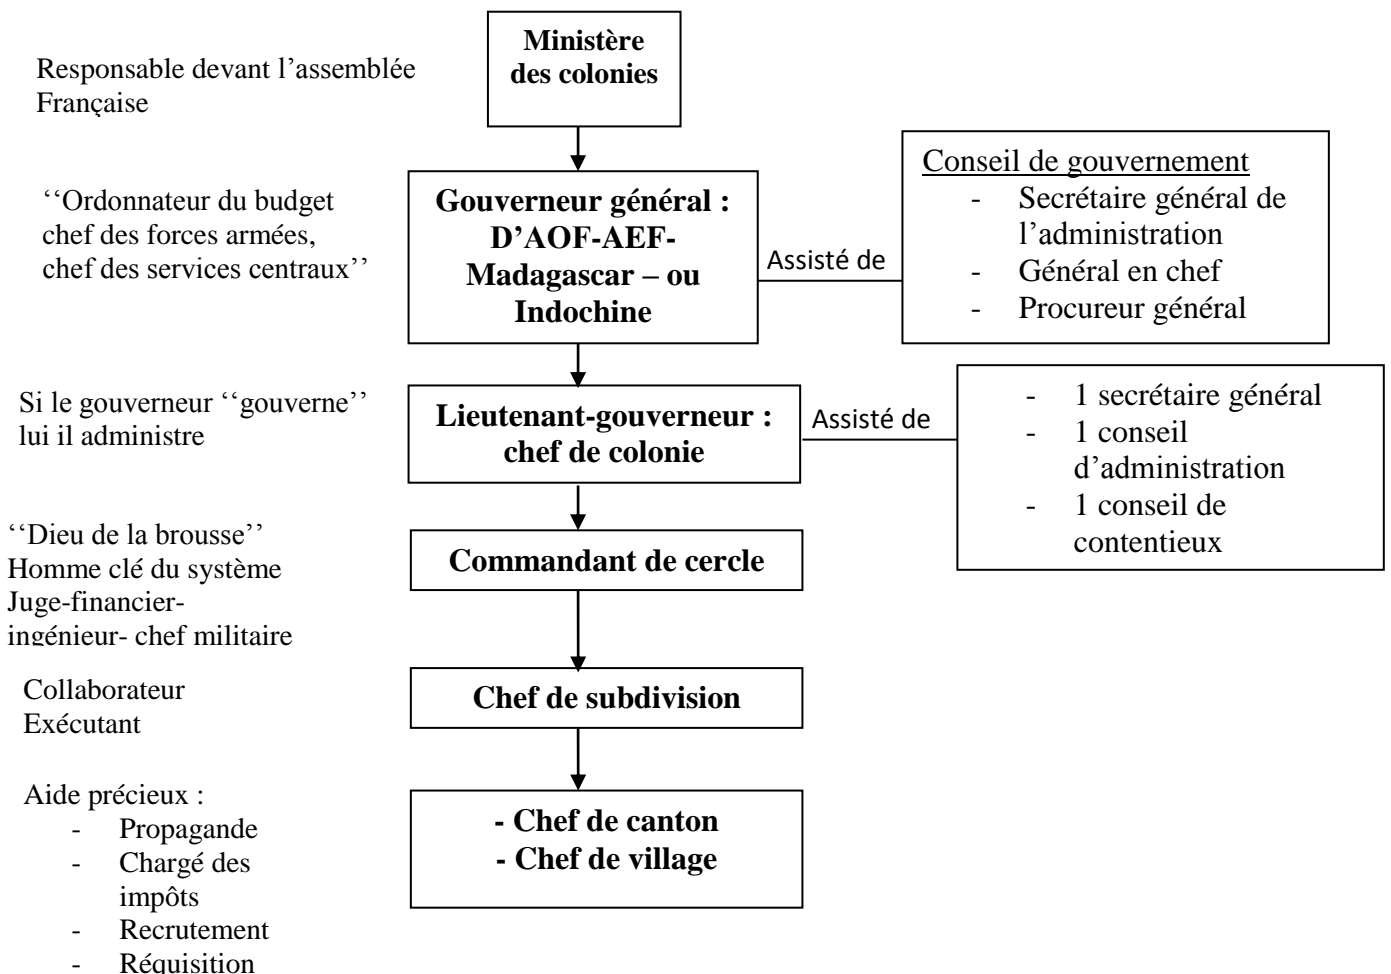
Responsable devant l'assemblée Française

Ministère des colonies

''Ordonnateur du budget chef des forces armées, chef des services centraux''

Gouverneur général : D'AOF-AEF-Madagascar – ou Indochine

Assisté de

Conseil de gouvernement
- Secrétaire général de l'administration
- Général en chef
- Procureur général

Si le gouverneur ''gouverne'' lui il administre

Lieutenant-gouverneur : chef de colonie

Assisté de

- 1 secrétaire général
- 1 conseil d'administration
- 1 conseil de contentieux

''Dieu de la brousse''
Homme clé du système
Juge-financier-ingénieur- chef militaire

Commandant de cercle

Collaborateur
Exécutant

Chef de subdivision

Aide précieux :
- Propagande
- Chargé des impôts
- Recrutement
- Réquisition

- Chef de canton
- Chef de village